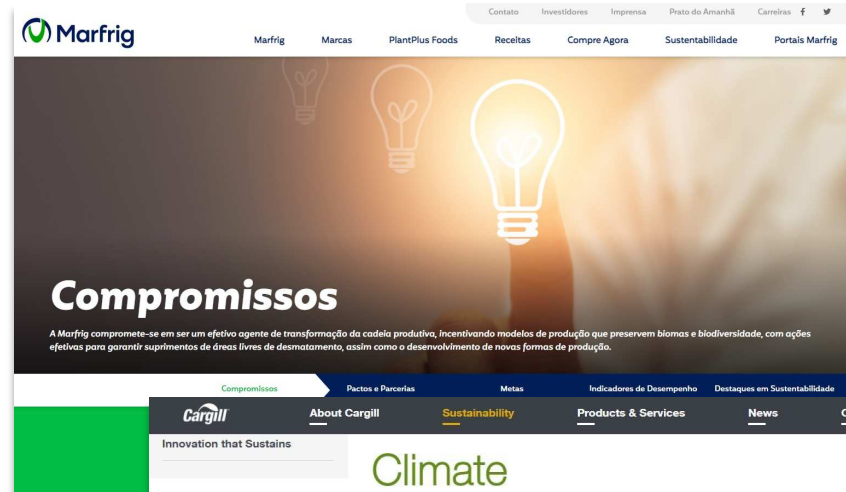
Contato Investidores Imprensa Prato do Amanhã Carreiras

Marfrig

Marfrig Marcas PlantPlus Foods Receitas Compre Agora Sustentabilidade Portais Marfrig

Compromissos

A Marfrig compromete-se em ser um efetivo agente de transformação da cadeia produtiva, incentivando modelos de produção que preservem biomas e biodiversidade, com ações efetivas para garantir suprimentos de áreas livres de desmatamento, assim como o desenvolvimento de novas formas de produção.

Compromissos Pactos e Parcerias Metas Indicadores de Desempenho Destaques em Sustentabilidade

Cargill About Cargill Sustainability Products & Services News

Innovation that Sustains

Climate